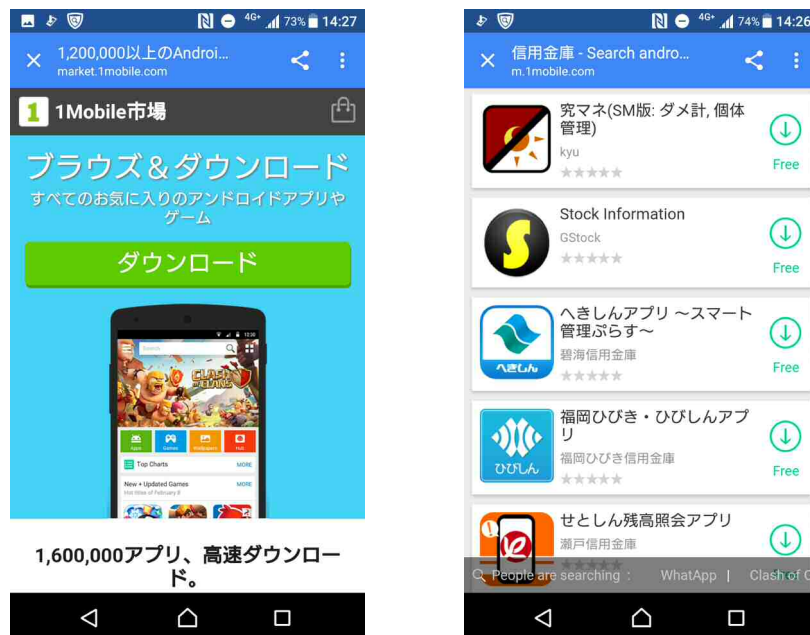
4G+ 73% 14:27

1,200,000以上のAndroi...
market.1mobile.com

1Mobile市場

ブラウズ＆ダウンロード
すべてのお気に入りのアンドロイドアプリやゲーム

ダウンロード

CLASH OF CLANS

Apps Games Wallpapers Hub

Top Charts MORE

New + Updated Games MORE

1,600,000アプリ、高速ダウンロード。

4G+ 74% 14:26

信用金庫 - Search andro...
m.1mobile.com

究マネ(SM版: ダメ計, 個体管理)
kyu
Free

Stock Information
GStock
Free

へきしんアプリ 〜スマート管理ぷらす〜
碧海信用金庫
Free

福岡ひびき・ひびしんアプリ
福岡ひびき信用金庫
Free

せとしん残高照会アプリ
瀬戸信用金庫

People are searching : WhatApp | Clash of C